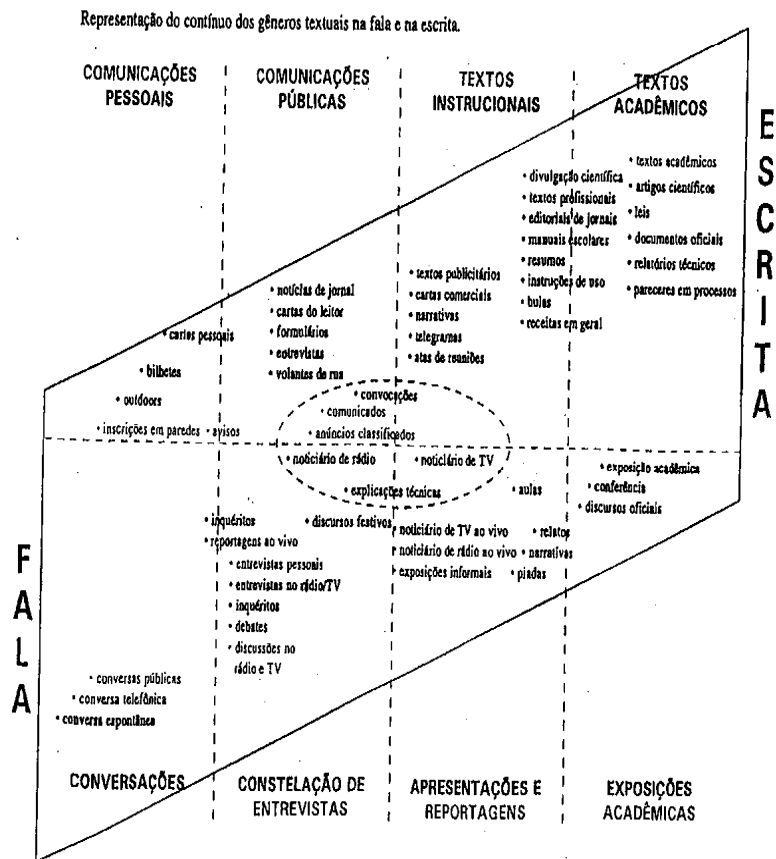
Representação do contínuo dos gêneros textuais na fala e na escrita.

COMUNICAÇÕES PESSOAIS

COMUNICAÇÕES PÚBLICAS

TEXTOS INSTRUCIONAIS

TEXTOS ACADÊMICOS

ESCRITA

• divulgação científica
• textos profissionais
• editoriais de jornais
• manuais escolares
• resumos
• instruções de uso
• bulas
• receitas em geral

• textos acadêmicos
• artigos científicos
• leis
• documentos oficiais
• relatórios técnicos
• pareceres em processos

• textos publicitários
• cartas comerciais
• narrativas
• telegramas
• atas de reuniões

• notícias de jornal
• cartas do leitor
• formulários
• entrevistas
• volantes de rua

• cartas pessoais
• bilhetes
• outdoors
• inscrições em paredes
• avisos

• convocações
• comunicados
• anúncios classificados
• noticiário de rádio
• noticiário de TV
• explicações técnicas

• aulas

• exposição acadêmica
• conferência
• discursos oficiais

• inquéritos
• reportagens ao vivo
• discursos festivos
• noticiário de TV ao vivo
• noticiário de rádio ao vivo
• exposições informais
• relatos
• narrativas
• piadas

• entrevistas pessoais
• entrevistas no rádio/TV
• inquéritos
• debates
• discussões no rádio e TV

FALA

• conversas públicas
• conversa telefônica
• conversa espontânea

CONVERSAÇÕES

CONSTELAÇÃO DE ENTREVISTAS

APRESENTAÇÕES E REPORTAGENS

EXPOSIÇÕES ACADÊMICAS